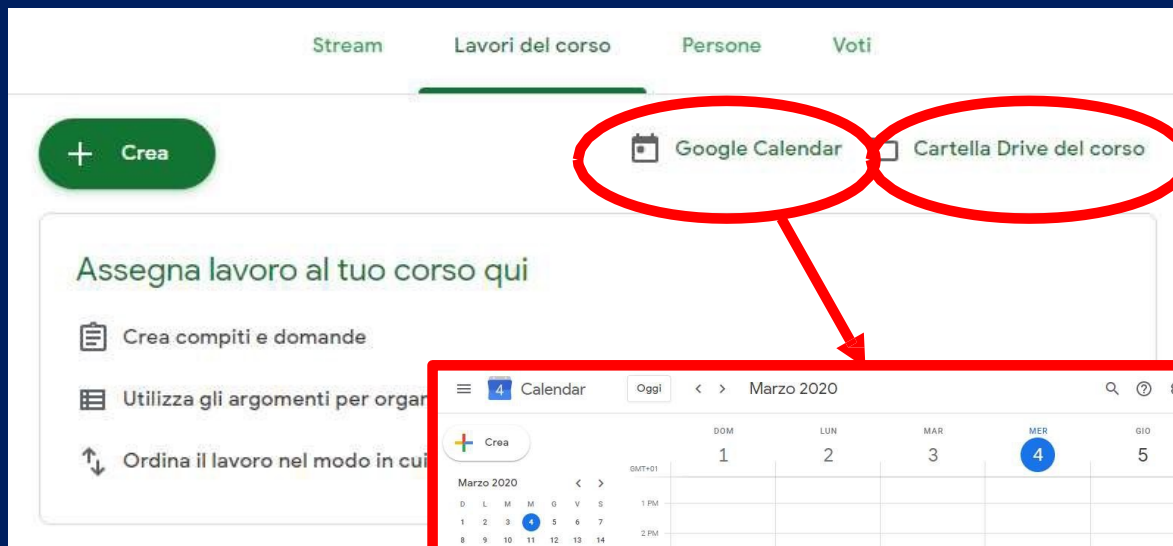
Stream Lavori del corso Persone Voti

+ Crea

Google Calendar

Cartella Drive del corso

Assegna lavoro al tuo corso qui

Crea compiti e domande

Utilizza gli argomenti per organ

Ordina il lavoro nel modo in cui

4 Calendar Oggi < > Marzo 2020

Crea

Marzo 2020 < >

D L M M G V S
1 2 3 4 5 6 7
8 9 10 11 12 13 14

GMT+01

1 PM

2 PM

DOM 1

LUN 2

MAR 3

MER 4

GIO 5